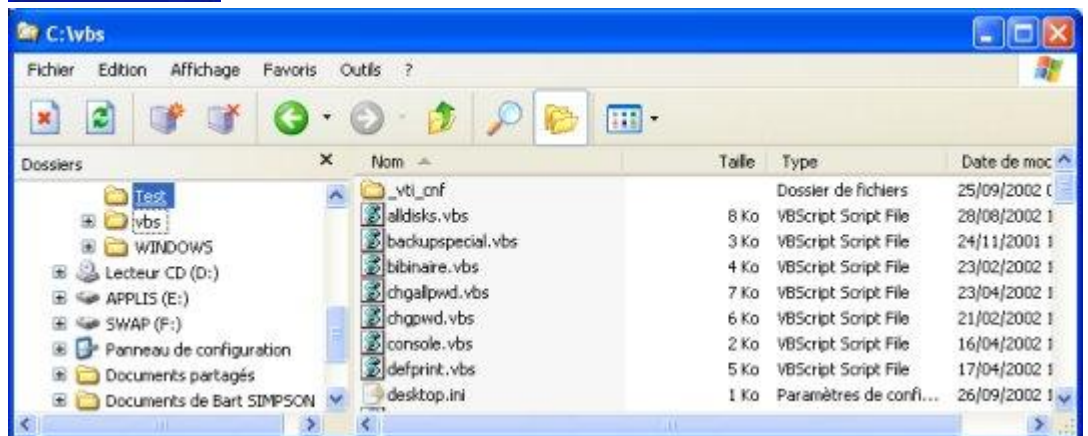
C:\vbs

Fichier Edition Affichage Favoris Outils ?

Dossiers

Test
vbs
WINDOWS
Lecteur CD (D:)
APPLIS (E:)
SWAP (F:)
Panneau de configuration
Documents partagés
Documents de Bart SIMPSON

| Nom | Taille | Type | Date de moc |
|---|---|---|---|
| _vti_cnf | | Dossier de fichiers | 25/09/2002 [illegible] |
| alldisks.vbs | 8 Ko | VBScript Script File | 28/08/2002 1 |
| backupspecial.vbs | 3 Ko | VBScript Script File | 24/11/2001 1 |
| bibinaire.vbs | 4 Ko | VBScript Script File | 23/02/2002 1 |
| chgallpwd.vbs | 7 Ko | VBScript Script File | 23/04/2002 1 |
| chgpwd.vbs | 6 Ko | VBScript Script File | 21/02/2002 1 |
| console.vbs | 2 Ko | VBScript Script File | 16/04/2002 1 |
| defprint.vbs | 5 Ko | VBScript Script File | 17/04/2002 1 |
| desktop.ini | 1 Ko | Paramètres de confi... | 26/09/2002 1 |